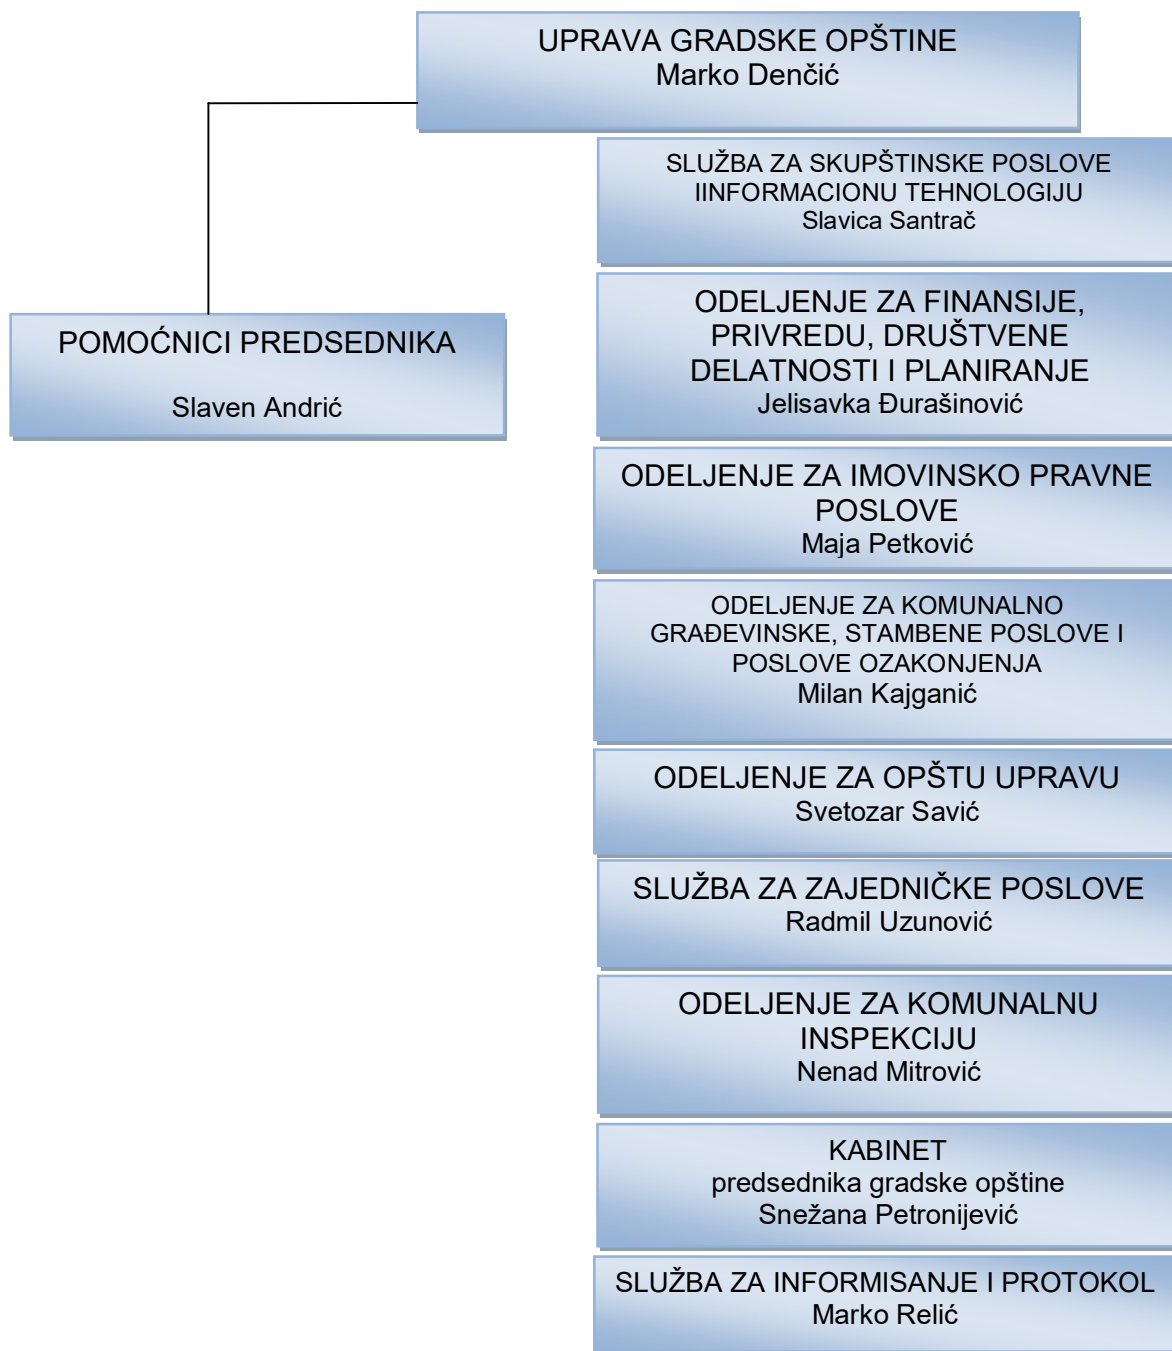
UPRAVA GRADSKE OPŠTINE
Marko Denčić

SLUŽBA ZA SKUPŠTINSKE POSLOVE IINFORMACIONU TEHNOLOGIJU
Slavica Santrač

POMOĆNICI PREDSEDNIKA

Slaven Andrić

ODELJENJE ZA FINANSIJE, PRIVREDU, DRUŠTVENE DELATNOSTI I PLANIRANJE
Jelisavka Đurašinović

ODELJENJE ZA IMOVINSKO PRAVNE POSLOVE
Maja Petković

ODELJENJE ZA KOMUNALNO GRAĐEVINSKE, STAMBENE POSLOVE I POSLOVE OZAKONJENJA
Milan Kajganić

ODELJENJE ZA OPŠTU UPRAVU
Svetozar Savić

SLUŽBA ZA ZAJEDNIČKE POSLOVE
Radmil Uzunović

ODELJENJE ZA KOMUNALNU INSPEKCIJU
Nenad Mitrović

KABINET
predsednika gradske opštine
Snežana Petronijević

SLUŽBA ZA INFORMISANJE I PROTOKOL
Marko Relić